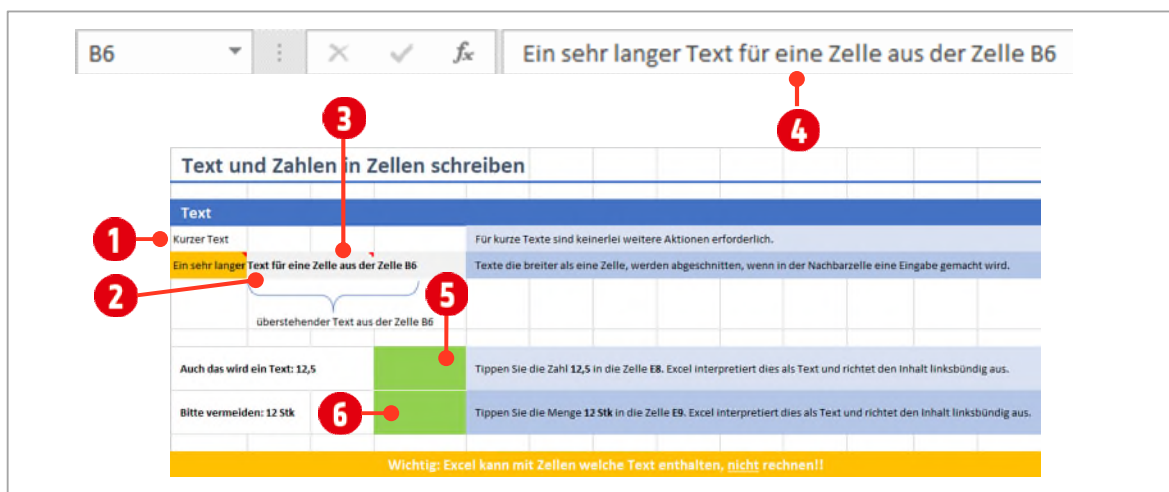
B6

$f_x$

Ein sehr langer Text für eine Zelle aus der Zelle B6

4

3

Text und Zahlen in Zellen schreiben

Text

1

Kurzer Text

Für kurze Texte sind keinerlei weitere Aktionen erforderlich.

Ein sehr langer Text für eine Zelle aus der Zelle B6

Texte die breiter als eine Zelle, werden abgeschnitten, wenn in der Nachbarzelle eine Eingabe gemacht wird.

2

5

überstehender Text aus der Zelle B6

Auch das wird ein Text: 12,5

Tippen Sie die Zahl 12,5 in die Zelle E8. Excel interpretiert dies als Text und richtet den Inhalt linksbündig aus.

Bitte vermeiden: 12 Stk

6

Tippen Sie die Menge 12 Stk in die Zelle E9. Excel interpretiert dies als Text und richtet den Inhalt linksbündig aus.

Wichtig: Excel kann mit Zellen welche Text enthalten, nicht rechnen!!